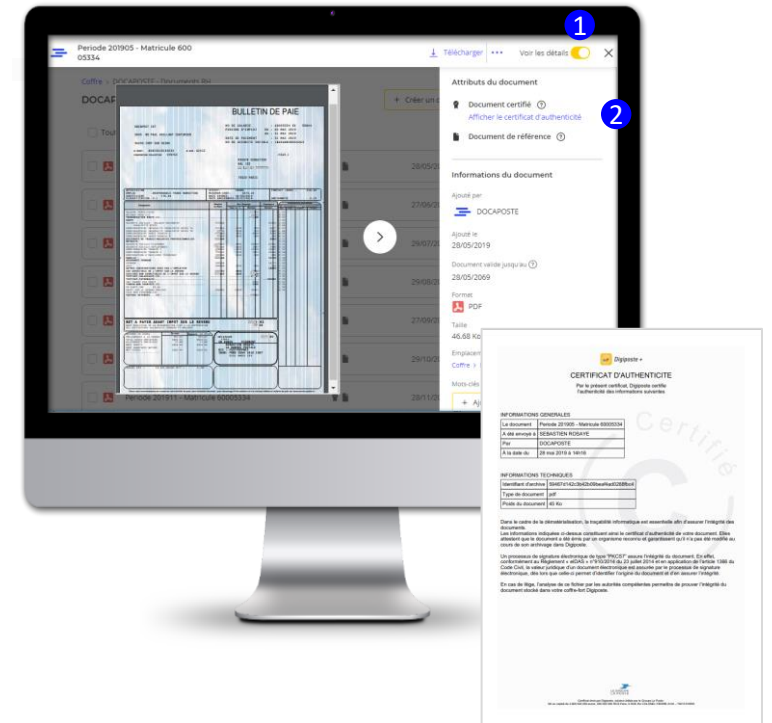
Periode 201905 - Matricule 600 05334

Télécharger ••• Voir les détails

1

Coffre > DOCAPOSTE - Documents RH

DOCAP

+ Créer un

Tou

BULLETIN DE PAIE

28/05/

27/06/

29/07/

29/08/

27/09/

29/10/

Periode 201911 - Matricule 60005334

28/11/

Attributs du document

Document certifié

Afficher le certificat d'authenticité

2

Document de référence

Informations du document

Ajouté par

DOCAPOSTE

Ajouté le

28/05/2019

Document valide jusqu'au

28/05/2069

Format

PDF

Taille

46.68 Ko

Emplacem

Coffre >

Mots-clés

+ Aj

Digiposte+

CERTIFICAT D'AUTHENTICITE

Par le présent certificat, Digiposte certifie l'authenticité des informations suivantes

INFORMATIONS GENERALES

| Le document | Periode 201905 - Matricule 60005334 |
|---|---|
| A été envoyé à | SEBASTIEN ROSAYE |
| Par | DOCAPOSTE |
| A la date du | 28 mai 2019 à 14h16 |

INFORMATIONS TECHNIQUES

| Identifiant d'archive | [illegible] |
|---|---|
| Type de document | pdf |
| Poids du document | 46 Ko |

Certifié

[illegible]